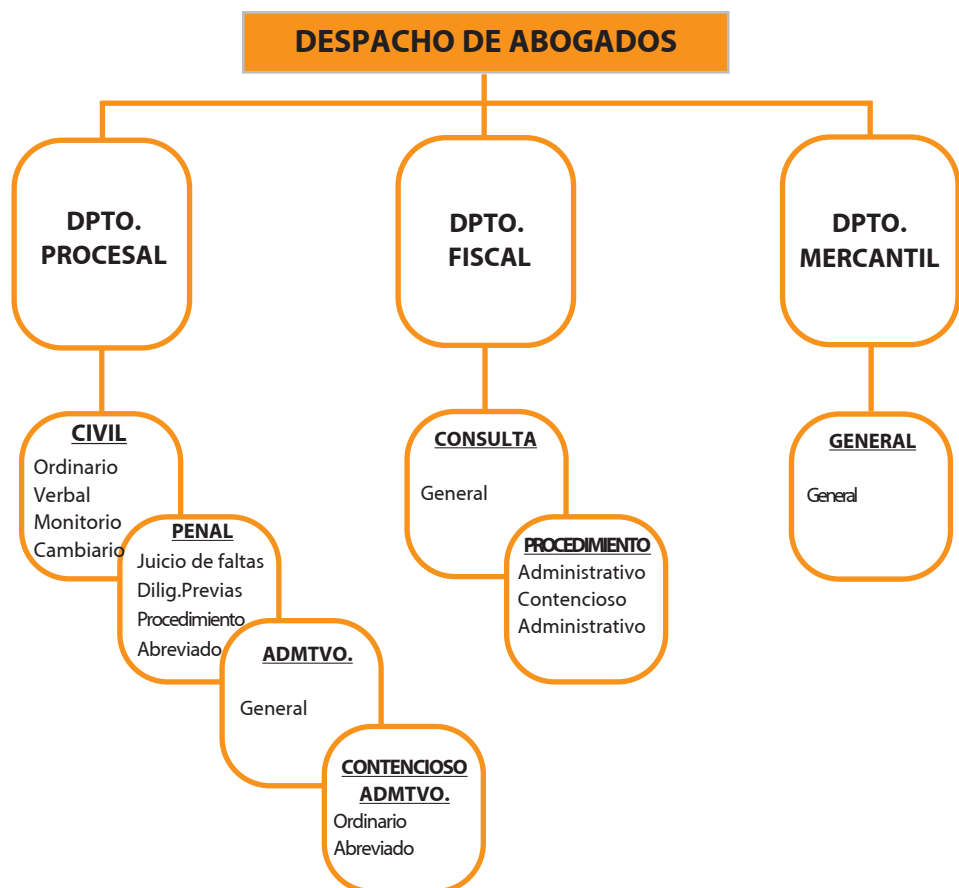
DESPACHO DE ABOGADOS

DPTO. PROCESAL

DPTO. FISCAL

DPTO. MERCANTIL

CIVIL
Ordinario
Verbal
Monitorio
Cambiario

PENAL
Juicio de faltas
Dilig.Previas
Procedimiento
Abreviado

ADMTVO.
General

CONTENCIOSO ADMTVO.
Ordinario
Abreviado

CONSULTA
General

PROCEDIMIENTO
Administrativo
Contencioso
Administrativo

GENERAL
General